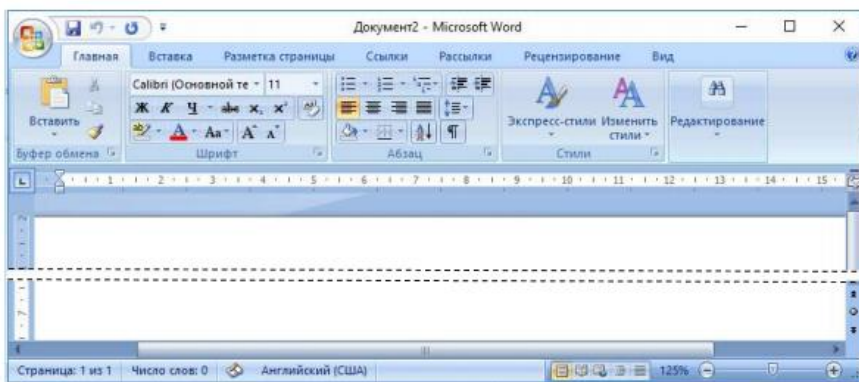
Документ2 - Microsoft Word

Главная Вставка Разметка страницы Ссылки Рассылки Рецензирование Вид

Вставить
Буфер обмена

Calibri (Основной те 11
Ж К Ч abe $x_2$ $x^2$
Aa A A
Шрифт

Абзац

Экспресс-стили Изменить стили
Стили

Редактирование

1 2 3 4 5 6 7 8 9 10 11 12 13 14 15

Страница: 1 из 1 Число слов: 0 Английский (США) 125%